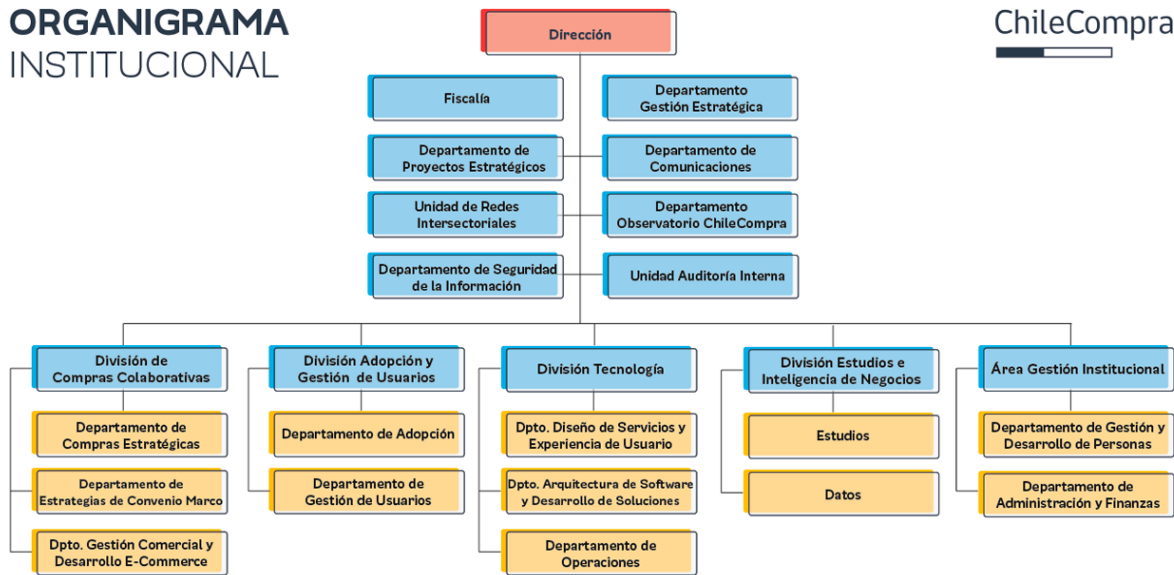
ORGANIGRAMA
INSTITUCIONAL

ChileCompra

Dirección

Fiscalía

Departamento Gestión Estratégica

Departamento de Proyectos Estratégicos

Departamento de Comunicaciones

Unidad de Redes Intersectoriales

Departamento Observatorio ChileCompra

Departamento de Seguridad de la Información

Unidad Auditoría Interna

División de Compras Colaborativas

Departamento de Compras Estratégicas

Departamento de Estrategias de Convenio Marco

Dpto. Gestión Comercial y Desarrollo E-Commerce

División Adopción y Gestión de Usuarios

Departamento de Adopción

Departamento de Gestión de Usuarios

División Tecnología

Dpto. Diseño de Servicios y Experiencia de Usuario

Dpto. Arquitectura de Software y Desarrollo de Soluciones

Departamento de Operaciones

División Estudios e Inteligencia de Negocios

Estudios

Datos

Área Gestión Institucional

Departamento de Gestión y Desarrollo de Personas

Departamento de Administración y Finanzas